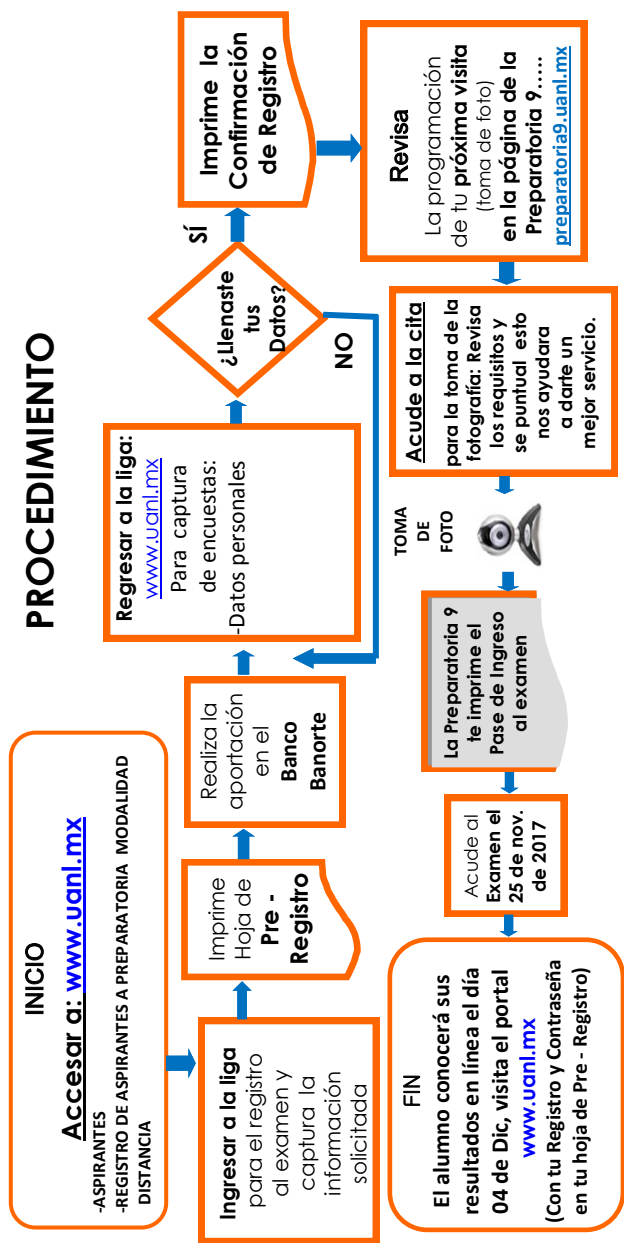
PROCEDIMIENTO

INICIO

Accesar a: www.uanl.mx

-ASPIRANTES
-REGISTRO DE ASPIRANTES A PREPARATORIA MODALIDAD DISTANCIA

Ingresar a la liga para el registro al examen y captura la información solicitada

Imprime Hoja de Pre - Registro

Realiza la aportación en el Banco Banorte

Regresar a la liga: www.uanl.mx Para captura de encuestas: -Datos personales

¿Llenaste tus Datos?

SÍ

NO

Imprime la Confirmación de Registro

Revisa
La programación de tu próxima visita (toma de foto) en la página de la Preparatoria 9….. preparatoria9.uanl.mx

Acude a la cita para la toma de la fotografía: Revisa los requisitos y se puntual esto nos ayudara a darte un mejor servicio.

TOMA DE FOTO

La Preparatoria 9 te imprime el Pase de Ingreso al examen

Acude al Examen el 25 de nov. de 2017

FIN
El alumno conocerá sus resultados en línea el día 04 de Dic, visita el portal www.uanl.mx
(Con tu Registro y Contraseña en tu hoja de Pre - Registro)